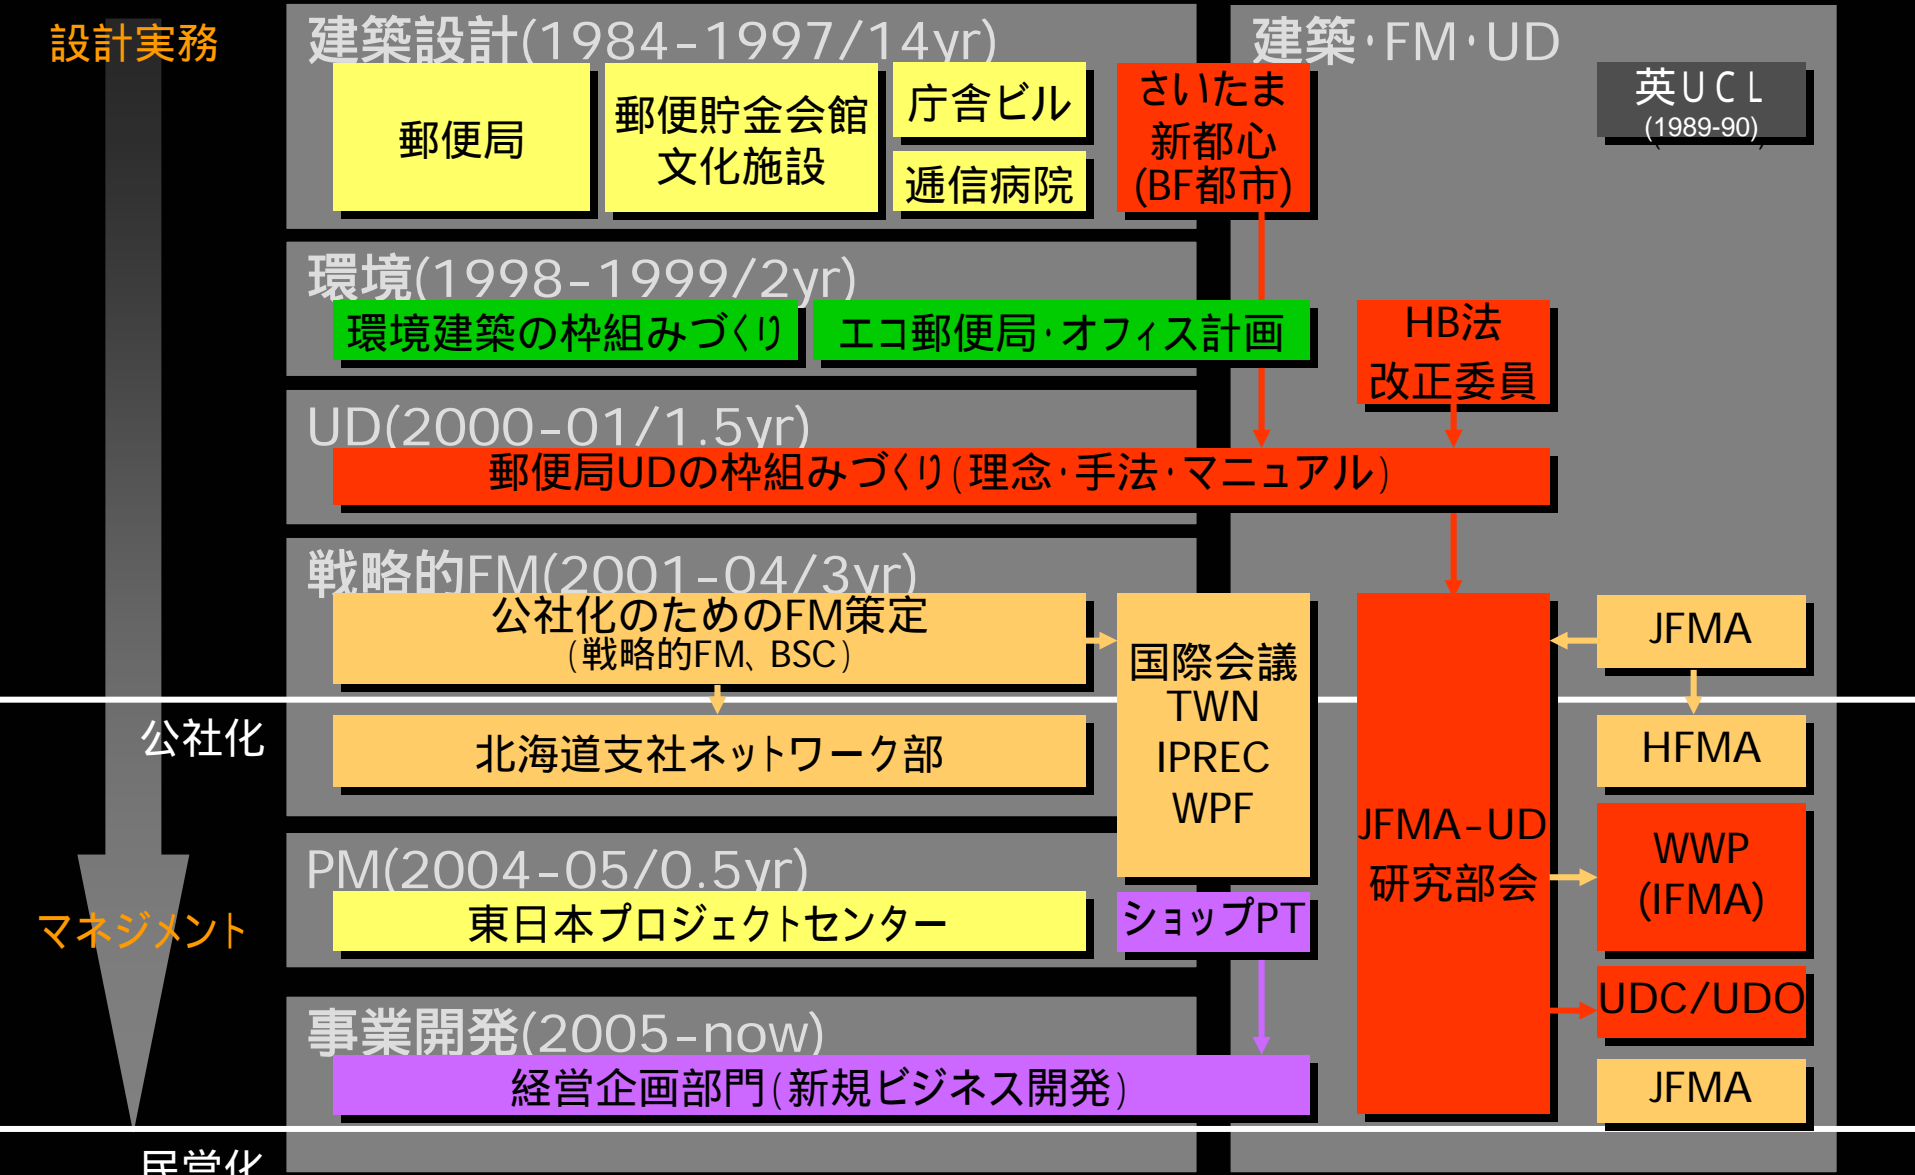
設計実務

建築設計(1984-1997/14yr)

郵便局

郵便貯金会館
文化施設

庁舎ビル

逓信病院

さいたま
新都心
(BF都市)

建築･FM･UD

英UCL
(1989-90)

環境(1998-1999/2yr)

環境建築の枠組みづくり

エコ郵便局･オフィス計画

HB法
改正委員

UD(2000-01/1.5yr)

郵便局UDの枠組みづくり(理念･手法･マニュアル)

戦略的FM(2001-04/3yr)

公社化のためのFM策定
(戦略的FM、BSC)

国際会議
TWN
IPREC
WPF

JFMA

公社化

北海道支社ネットワーク部

HFMA

JFMA-UD
研究部会

WWP
(IFMA)

PM(2004-05/0.5yr)

マネジメント

東日本プロジェクトセンター

ショップPT

UDC/UDO

事業開発(2005-now)

経営企画部門(新規ビジネス開発)

JFMA

民営化